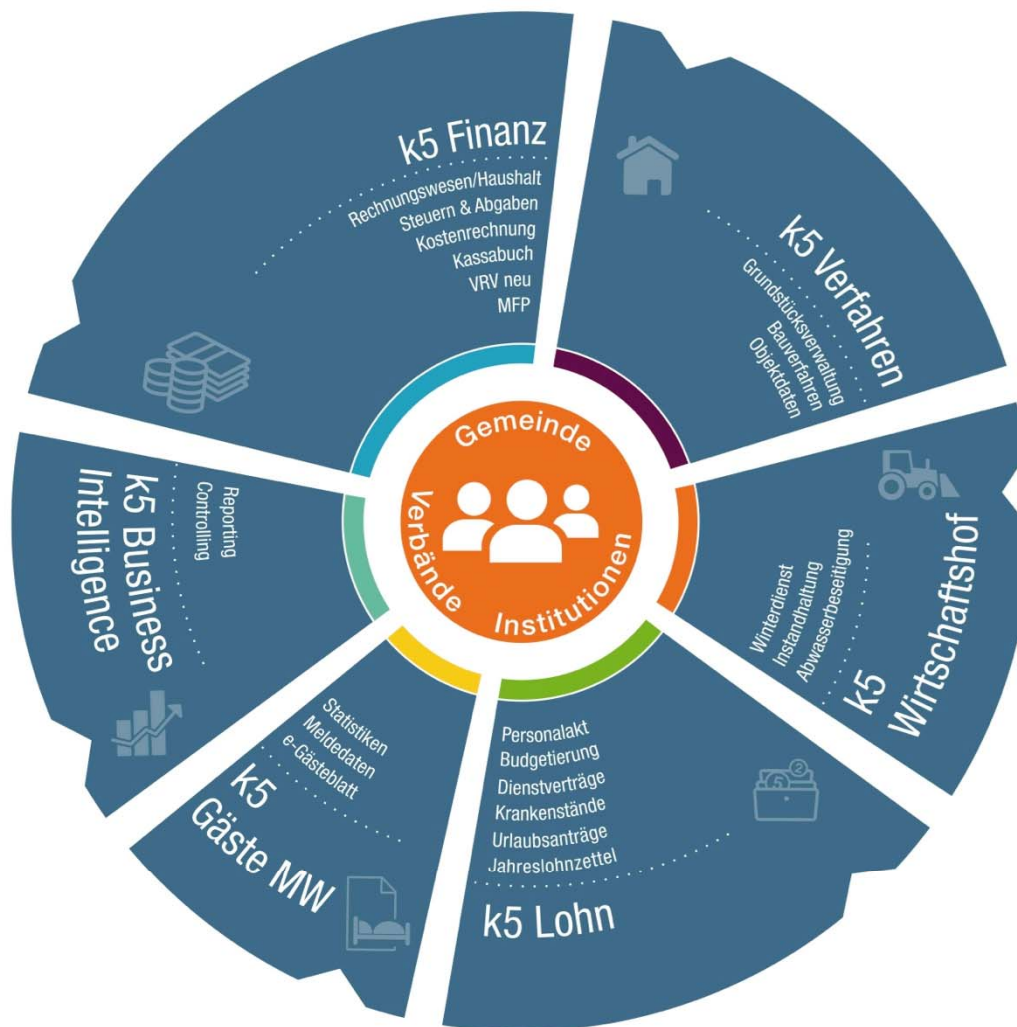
k5 Finanz
Rechnungswesen/Haushalt
Steuern & Abgaben
Kostenrechnung
Kassabuch
VRV neu
MFP

k5 Verfahren
Grundstücksverwaltung
Bauverfahren
Objektdaten

k5 Wirtschaftshof
Winterdienst
Instandhaltung
Abwasserbeseitigung

k5 Lohn
Personalakt
Budgetierung
Dienstverträge
Krankenstände
Urlaubsanträge
Jahreslohnzettel

k5 Gäste MW
Statistiken
Meldedaten
e-Gästeblatt

k5 Business Intelligence
Reporting
Controlling

Gemeinde
Verbände
Institutionen